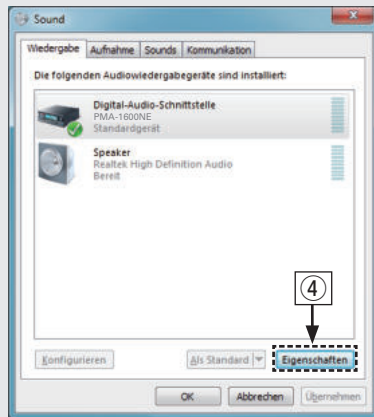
Sound

Wiedergabe | Aufnahme | Sounds | Kommunikation

Die folgenden Audiowiedergabegeräte sind installiert:

Digital-Audio-Schnittstelle
PMA-1600NE
Standardgerät

Speaker
Realtek High Definition Audio
Bereit

④

Konfigurieren

Als Standard

Eigenschaften

OK

Abbrechen

Übernehmen